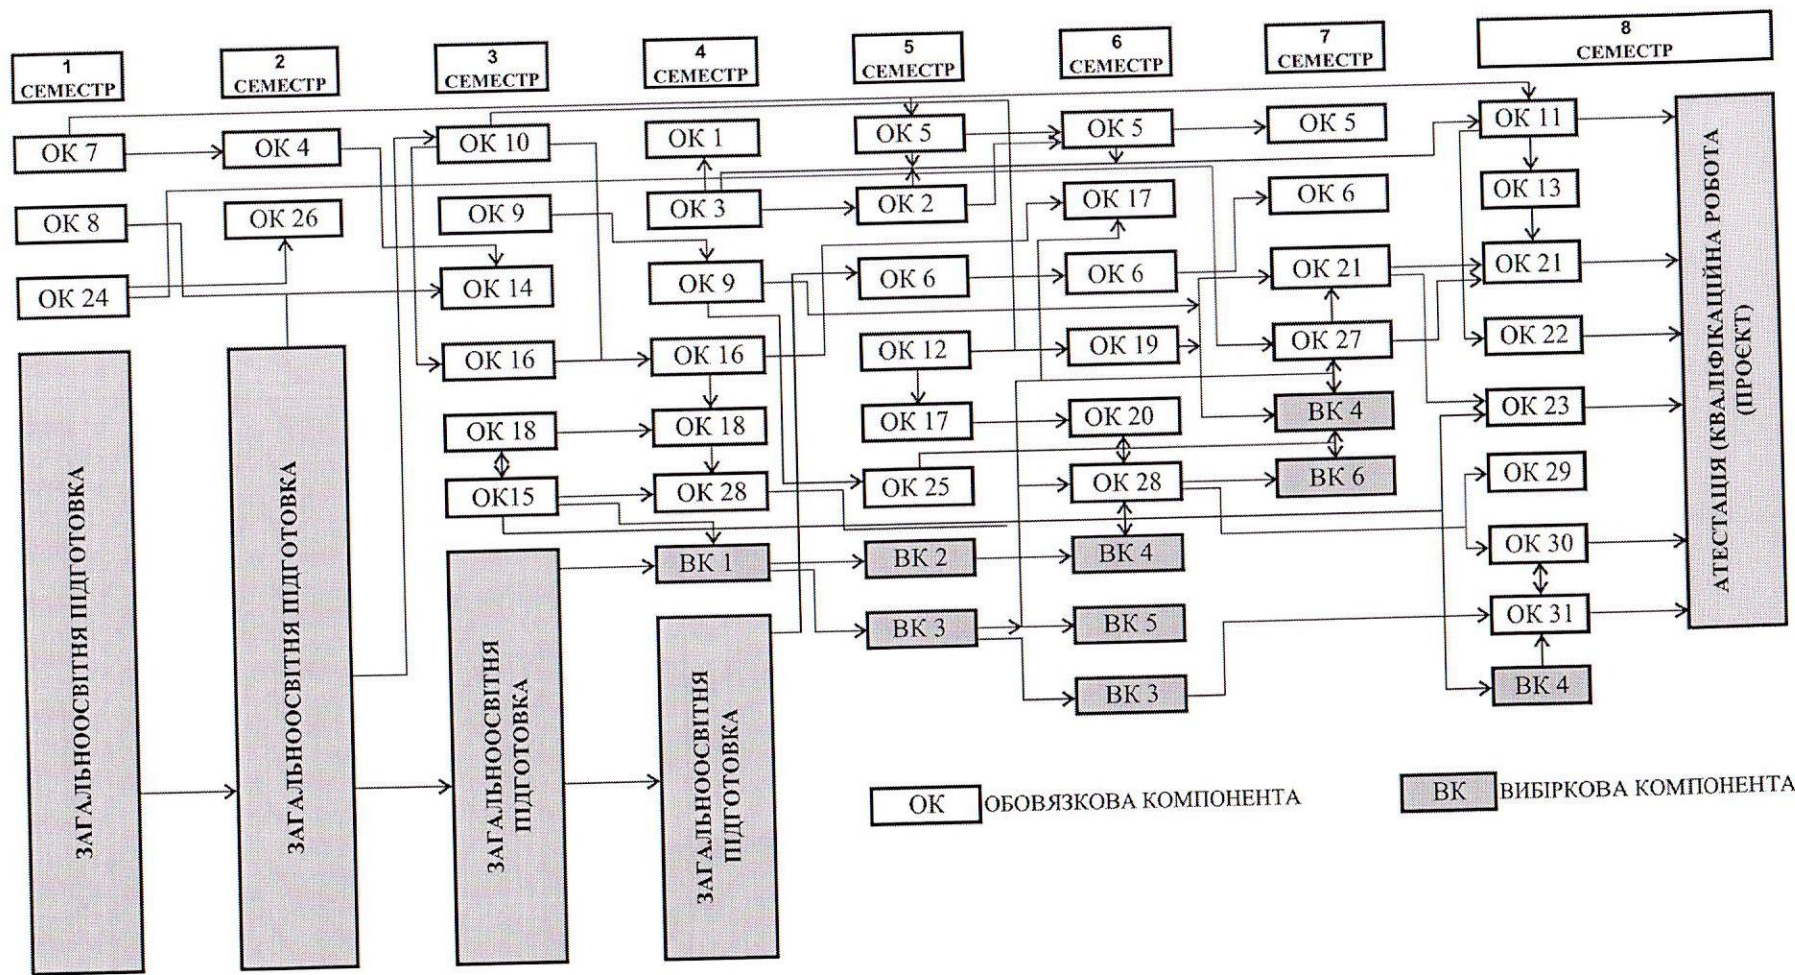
1 СЕМЕСТР

2 СЕМЕСТР

3 СЕМЕСТР

4 СЕМЕСТР

5 СЕМЕСТР

6 СЕМЕСТР

7 СЕМЕСТР

8 СЕМЕСТР

ОК 7
ОК 8
ОК 24
ЗАГАЛЬНООСВІТНЯ ПІДГОТОВКА

ОК 4
ОК 26
ЗАГАЛЬНООСВІТНЯ ПІДГОТОВКА

ОК 10
ОК 9
ОК 14
ОК 16
ОК 18
ОК15
ЗАГАЛЬНООСВІТНЯ ПІДГОТОВКА

ОК 1
ОК 3
ОК 9
ОК 16
ОК 18
ОК 28
ВК 1
ЗАГАЛЬНООСВІТНЯ ПІДГОТОВКА

ОК 5
ОК 2
ОК 6
ОК 12
ОК 17
ОК 25
ВК 2
ВК 3

ОК 5
ОК 17
ОК 6
ОК 19
ОК 20
ОК 28
ВК 4
ВК 5
ВК 3

ОК 5
ОК 6
ОК 21
ОК 27
ВК 4
ВК 6

ОК 11
ОК 13
ОК 21
ОК 22
ОК 23
ОК 29
ОК 30
ОК 31
ВК 4

АТЕСТАЦІЯ (КВАЛІФІКАЦІЙНА РОБОТА (ПРОЄКТ)

ОК ОБОВЯЗКОВА КОМПОНЕНТА

ВК ВИБІРКОВА КОМПОНЕНТА